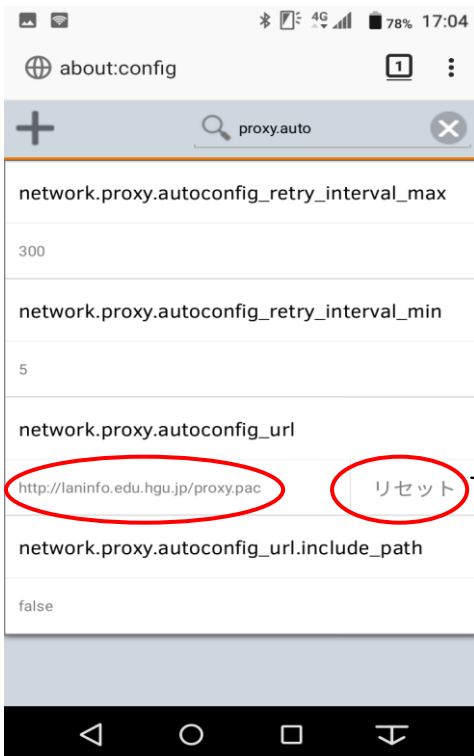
4G 78% 17:04

about:config

1

proxy.auto

network.proxy.autoconfig_retry_interval_max

300

network.proxy.autoconfig_retry_interval_min

5

network.proxy.autoconfig_url

http://laninfo.edu.hgu.jp/proxy.pac

リセット

network.proxy.autoconfig_url.include_path

false